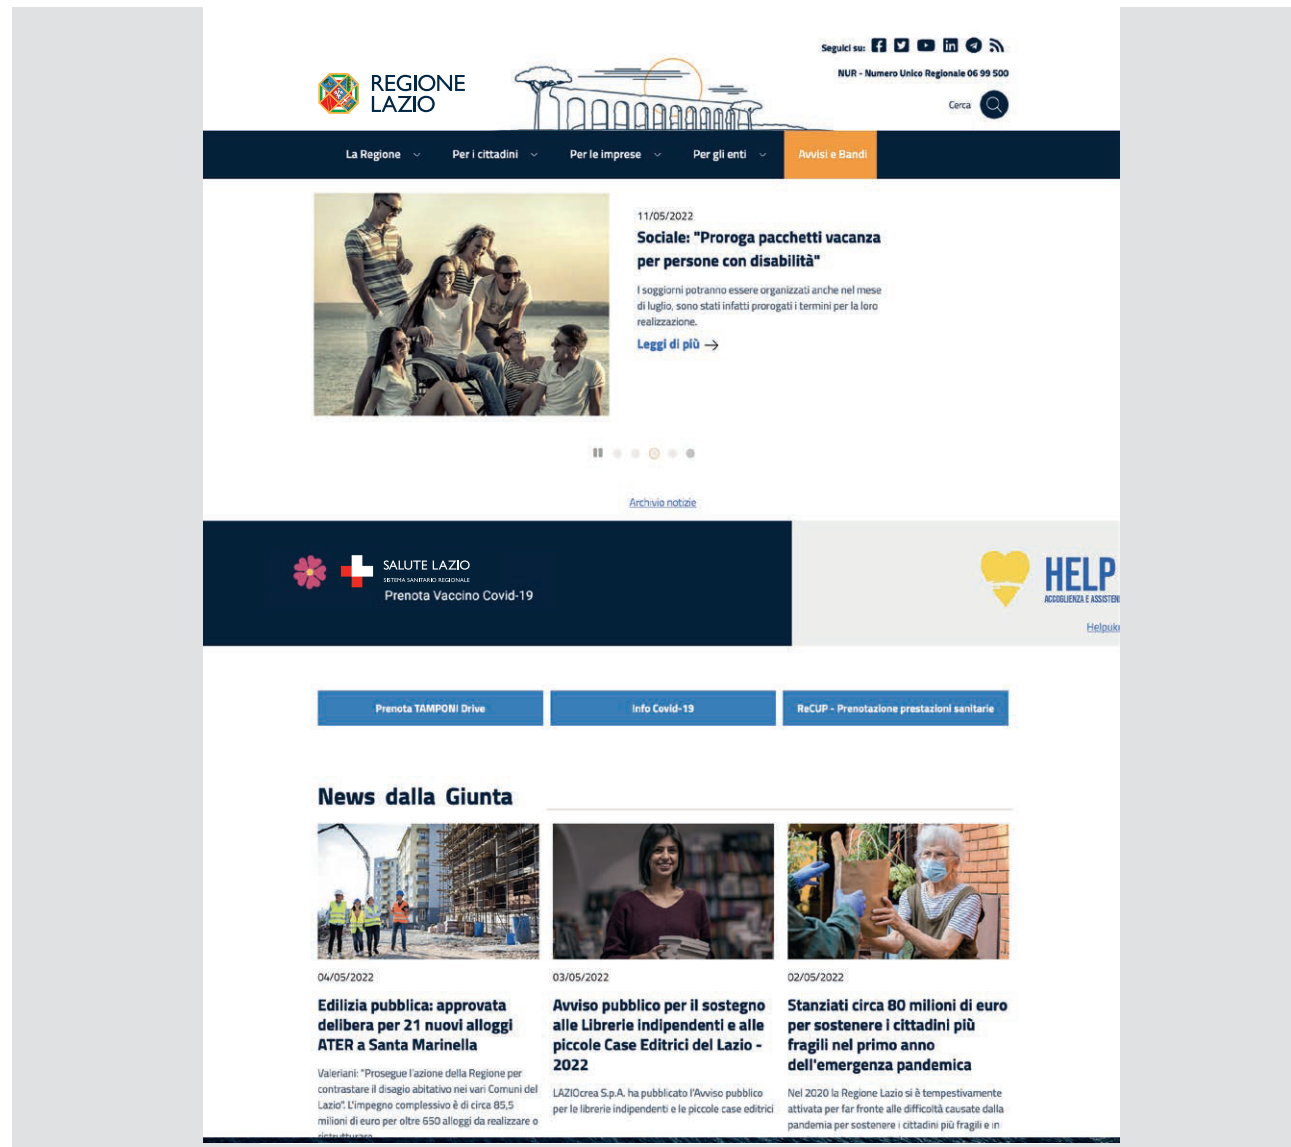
Seguici su:

NUR - Numero Unico Regionale 06 99 500

REGIONE LAZIO

Cerca

La Regione | Per i cittadini | Per le imprese | Per gli enti | Avvisi e Bandi

11/05/2022

Sociale: "Proroga pacchetti vacanza per persone con disabilità"

I soggiorni potranno essere organizzati anche nel mese di luglio, sono stati infatti prorogati i termini per la loro realizzazione.

Leggi di più →

Archivio notizie

SALUTE LAZIO
SISTEMA SANITARIO REGIONALE
Prenota Vaccino Covid-19

HELP
ACCOGLIENZA E ASSISTEN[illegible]
Helpuk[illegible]

Prenota TAMPONI Drive | Info Covid-19 | ReCUP - Prenotazione prestazioni sanitarie

News dalla Giunta

04/05/2022

Edilizia pubblica: approvata delibera per 21 nuovi alloggi ATER a Santa Marinella

Valeriani: "Prosegue l'azione della Regione per contrastare il disagio abitativo nei vari Comuni del Lazio". L'impegno complessivo è di circa 85,5 milioni di euro per oltre 650 alloggi da realizzare o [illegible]

03/05/2022

Avviso pubblico per il sostegno alle Librerie indipendenti e alle piccole Case Editrici del Lazio - 2022

LAZIOcrea S.p.A. ha pubblicato l'Avviso pubblico per le librerie indipendenti e le piccole case editrici

02/05/2022

Stanziati circa 80 milioni di euro per sostenere i cittadini più fragili nel primo anno dell'emergenza pandemica

Nel 2020 la Regione Lazio si è tempestivamente attivata per far fronte alle difficoltà causate dalla pandemia per sostenere i cittadini più fragili e in